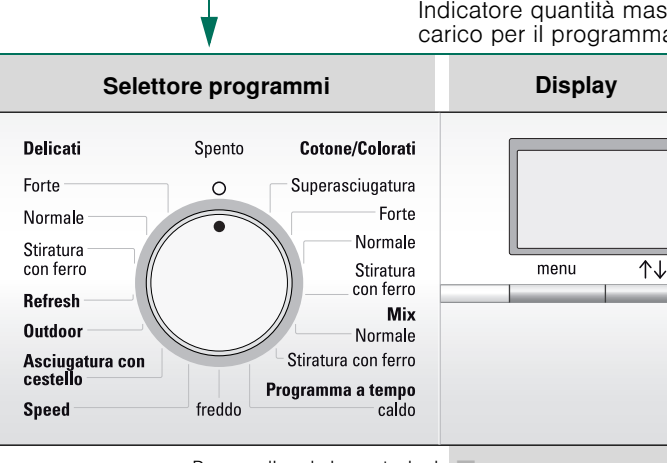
Indicatore quantità mas
carico per il programma

Selettore programmi

Display

Delicati
Forte
Normale
Stiratura con ferro
Refresh
Outdoor
Asciugatura con cestello
Speed

Spento

freddo

Cotone/Colorati
Superasciugatura
Forte
Normale
Stiratura con ferro
Mix
Normale
Stiratura con ferro
Programma a tempo
caldo

menu

↑↓